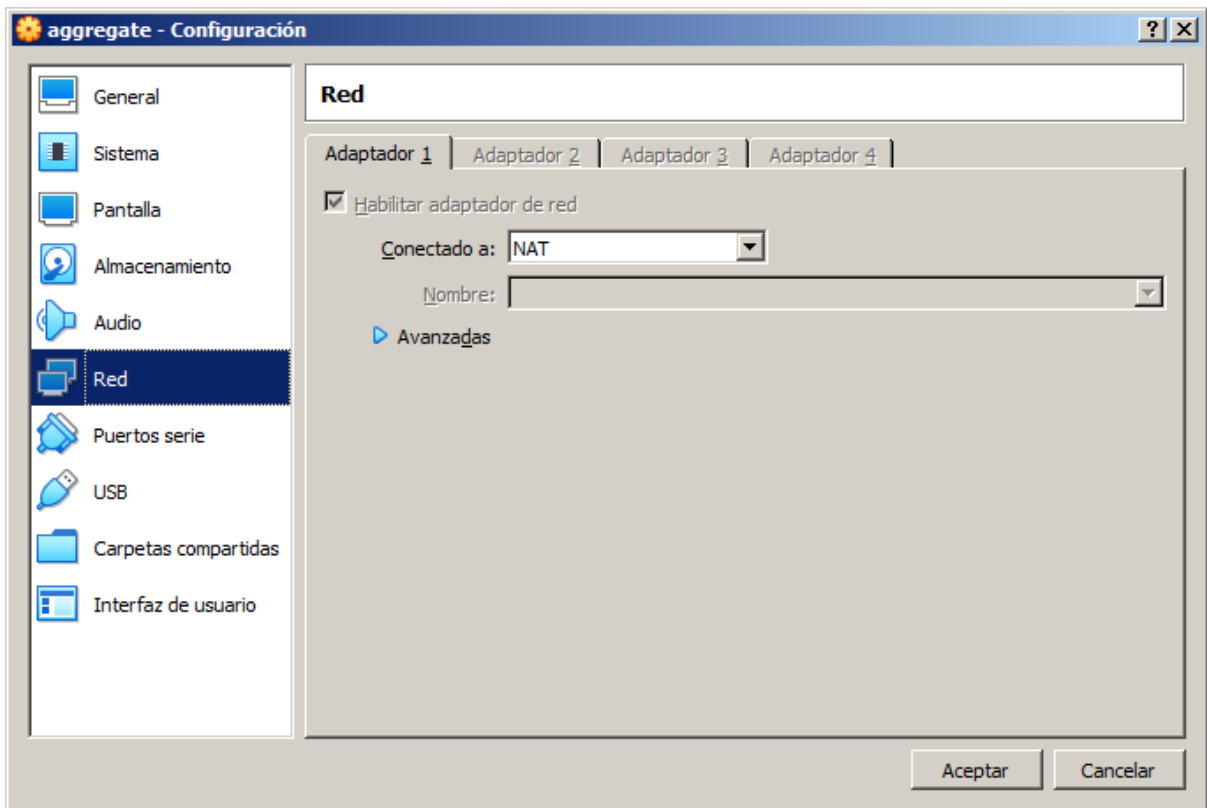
aggregate - Configuración

?
X

General
Sistema
Pantalla
Almacenamiento
Audio
Red
Puertos serie
USB
Carpetas compartidas
Interfaz de usuario

Red

Adaptador 1 | Adaptador 2 | Adaptador 3 | Adaptador 4

Habilitar adaptador de red

Conectado a: NAT

Nombre:

Avanzadas

Aceptar
Cancelar